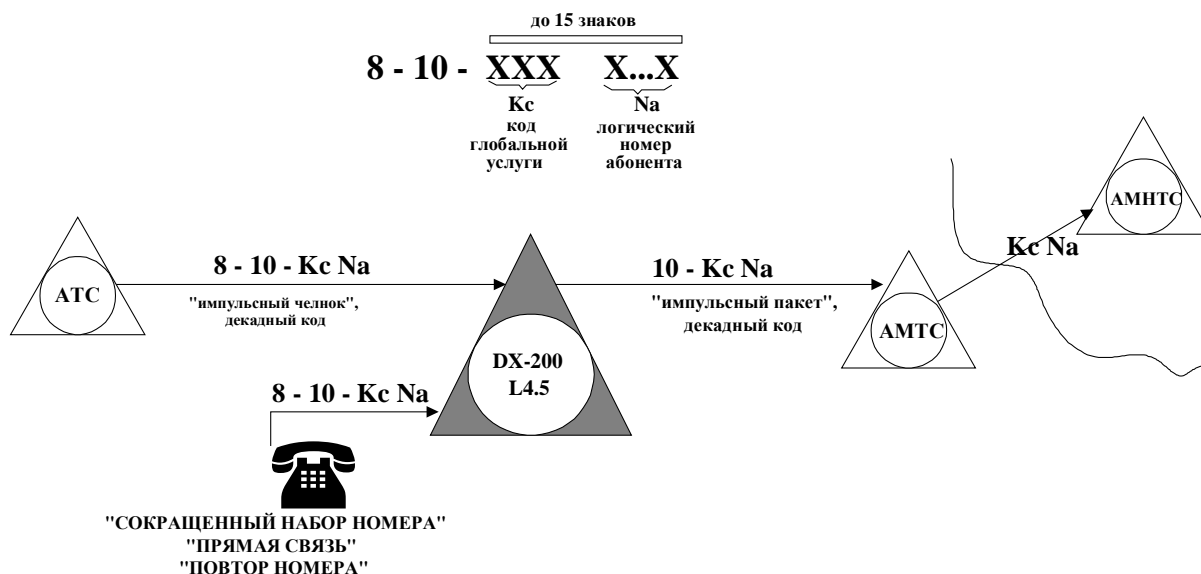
до 15 знаков

8 - 10 - XXX X...X

Kc
код
глобальной
услуги

Na
логический
номер
абонента

АМНТС

Kc Na

АТС

8 - 10 - Kc Na

"импульсный челнок",
декадный код

10 - Kc Na

"импульсный пакет",
декадный код

АМТС

DX-200
L4.5

8 - 10 - Kc Na

"СОКРАЩЕННЫЙ НАБОР НОМЕРА"
"ПРЯМАЯ СВЯЗЬ"
"ПОВТОР НОМЕРА"